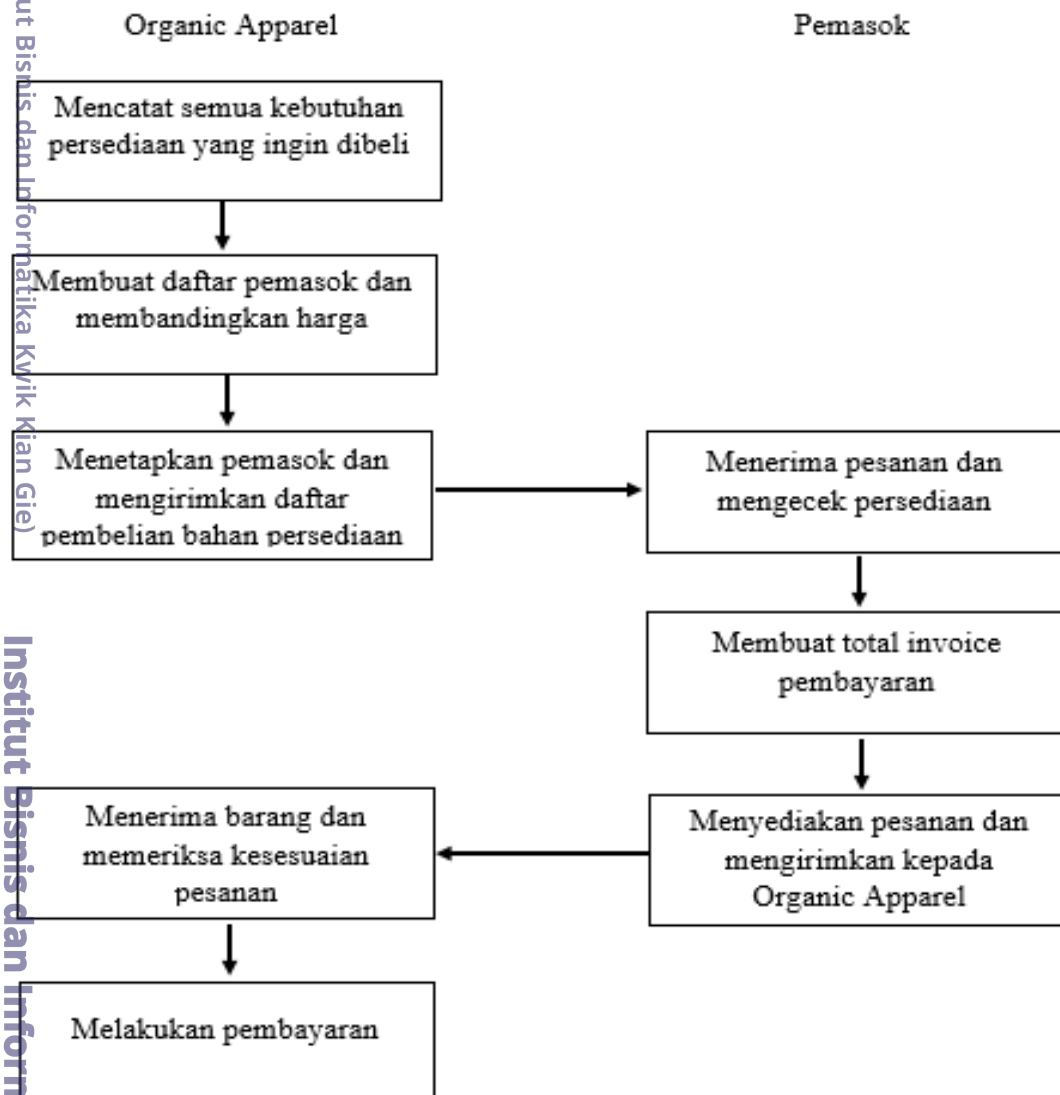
ut Bisnis dan Informatika Kwik Kian Gie)

Organic Apparel

Pemasok

Mencatat semua kebutuhan persediaan yang ingin dibeli

Membuat daftar pemasok dan membandingkan harga

Menetapkan pemasok dan mengirimkan daftar pembelian bahan persediaan

Menerima pesanan dan mengecek persediaan

Membuat total invoice pembayaran

Menyediakan pesanan dan mengirimkan kepada Organic Apparel

Menerima barang dan memeriksa kesesuaian pesanan

Melakukan pembayaran

Institut Bisnis dan Inform